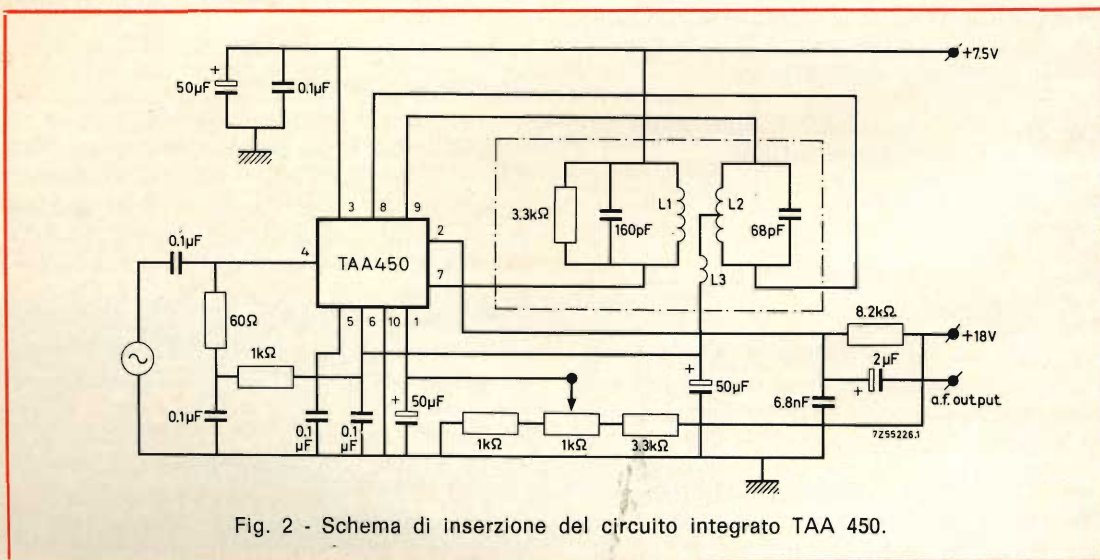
+7.5V
50μF
0.1μF
+
3
8
9
3.3kΩ
160pF
L1
L2
68pF
0.1μF
4
TAA450
2
7
L3
60Ω
5
6
10
1
8.2kΩ
+18V
1kΩ
2μF
+
50μF
+
a.f. output
+
50μF
6.8nF
0.1μF
0.1 μF
0.1 μF
1kΩ
1kΩ
3.3kΩ
7Z55226.1

Fig. 2 - Schema di inserzione del circuito integrato TAA 450.